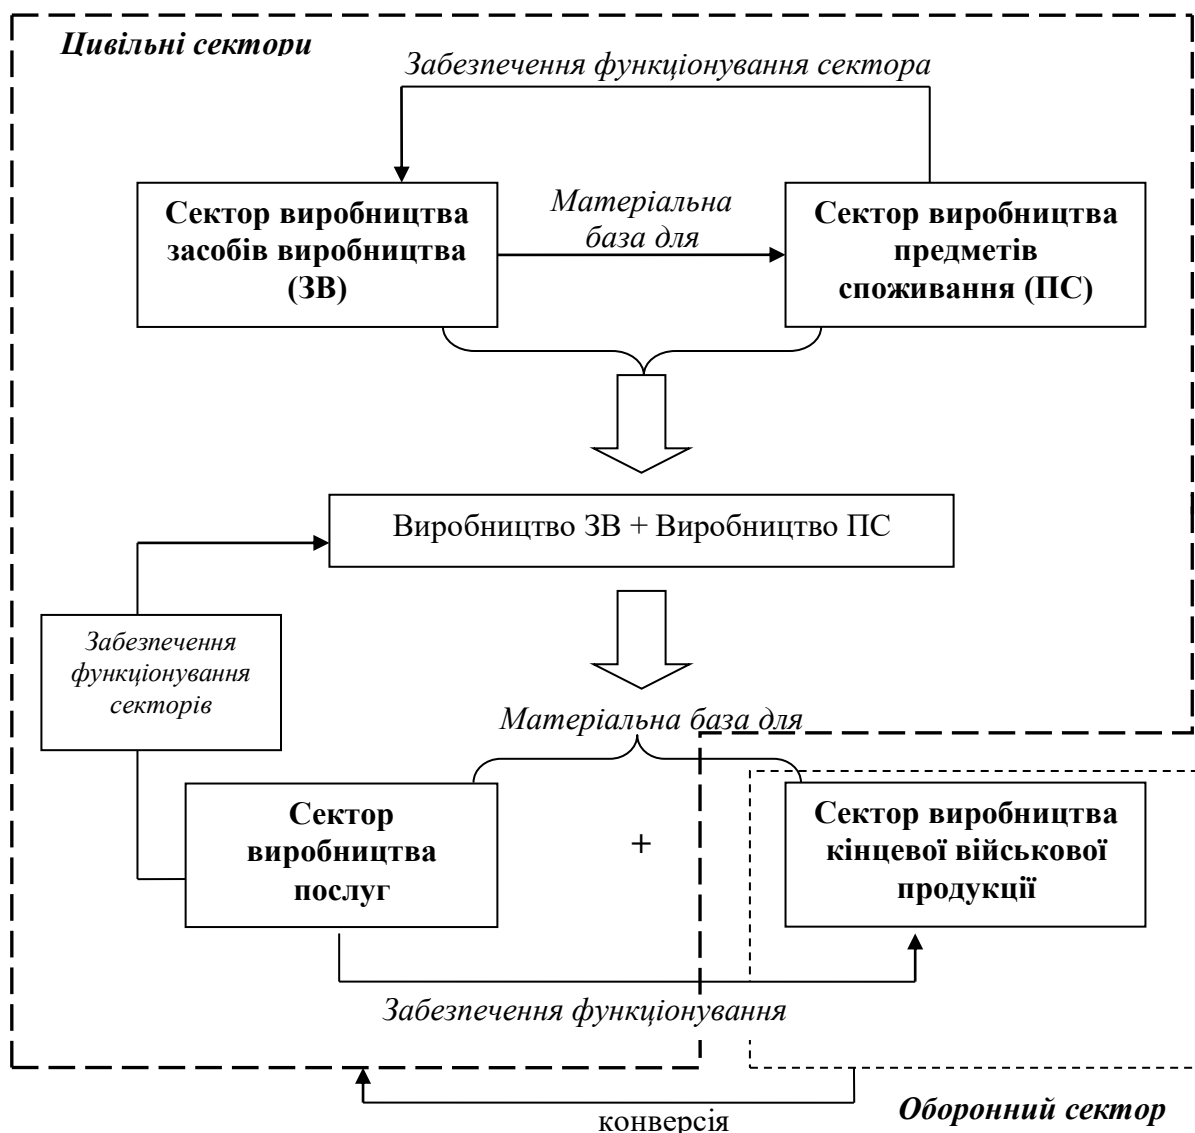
Цивільні сектори

Забезпечення функціонування сектора

Сектор виробництва засобів виробництва (ЗВ)

Матеріальна база для

Сектор виробництва предметів споживання (ПС)

Виробництво ЗВ + Виробництво ПС

Забезпечення функціонування секторів

Матеріальна база для

Сектор виробництва послуг

+

Сектор виробництва кінцевої військової продукції

Забезпечення функціонування

конверсія

Оборонний сектор